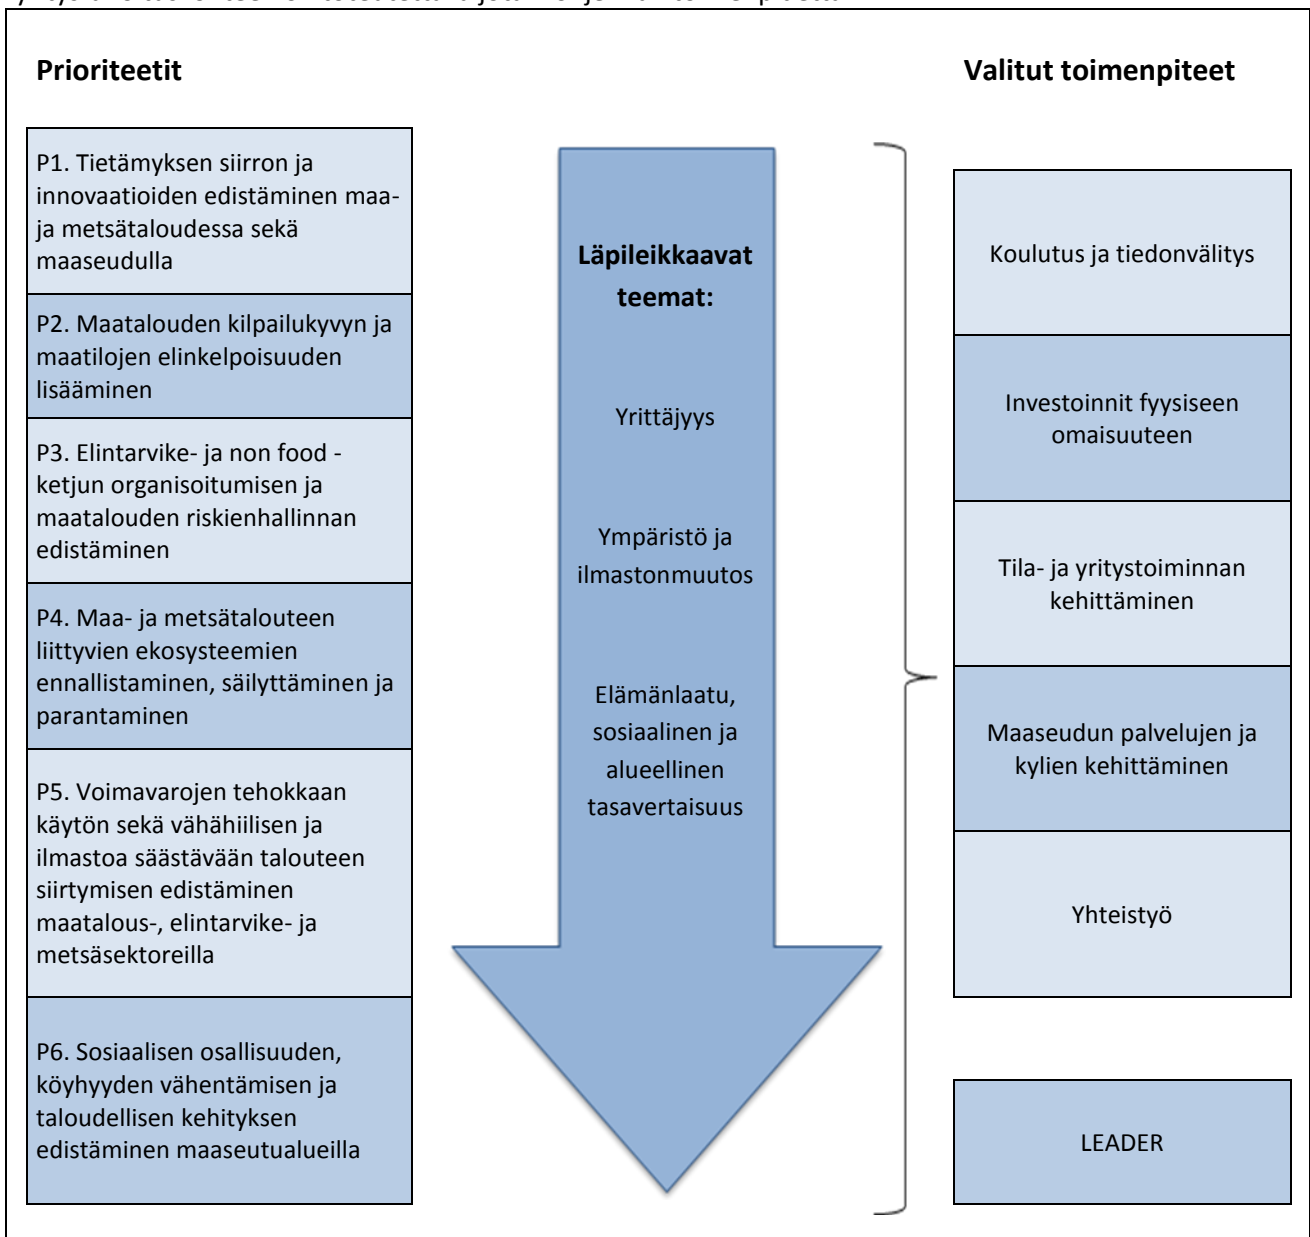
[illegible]

Prioriteetit

P1. Tietämyksen siirron ja innovaatioiden edistäminen maa- ja metsätaloudessa sekä maaseudulla

P2. Maatalouden kilpailukyvyn ja maatilojen elinkelpoisuuden lisääminen

P3. Elintarvike- ja non food -ketjun organisoitumisen ja maatalouden riskienhallinnan edistäminen

P4. Maa- ja metsätalouteen liittyvien ekosysteemien ennallistaminen, säilyttäminen ja parantaminen

P5. Voimavarojen tehokkaan käytön sekä vähähiilisen ja ilmastoa säästävään talouteen siirtymisen edistäminen maatalous-, elintarvike- ja metsäsektoreilla

P6. Sosiaalisen osallisuuden, köyhyyden vähentämisen ja taloudellisen kehityksen edistäminen maaseutualueilla

Läpileikkaavat teemat:

Yrittäjyys

Ympäristö ja ilmastonmuutos

Elämänlaatu, sosiaalinen ja alueellinen tasavertaisuus

Valitut toimenpiteet

Koulutus ja tiedonvälitys

Investoinnit fyysiseen omaisuuteen

Tila- ja yritystoiminnan kehittäminen

Maaseudun palvelujen ja kylien kehittäminen

Yhteistyö

LEADER